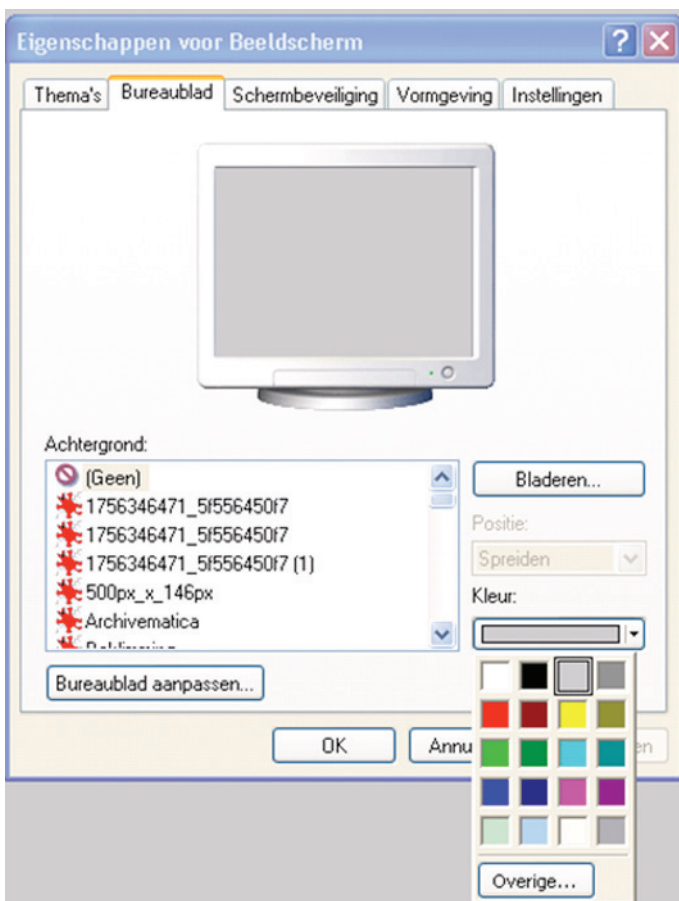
Eigenschappen voor Beeldscherm

Thema's | Bureaublad | Schermbeveiliging | Vormgeving | Instellingen

Achtergrond:
(Geen)
1756346471_5f556450f7
1756346471_5f556450f7
1756346471_5f556450f7 (1)
500px_x_146px
Archivematica
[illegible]

Bladeren...
Positie:
Spreiden
Kleur:

Bureaublad aanpassen...

OK
Annu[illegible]
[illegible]en

Overige...